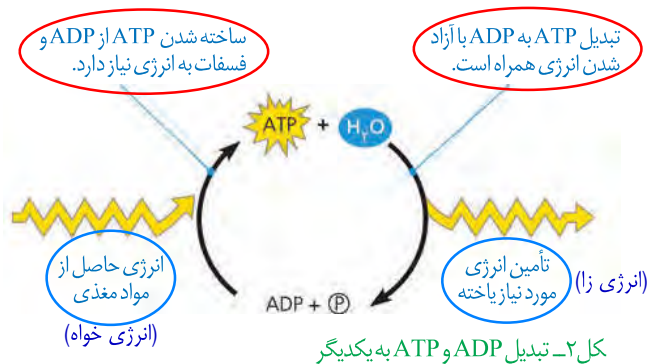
ساخته شدن ATP از ADP و فسفات به انرژی نیاز دارد.

تبدیل ATP به ADP با آزاد شدن انرژی همراه است.

ATP + $H_2O$

انرژی حاصل از مواد مغذی

(انرژی خواه)

تأمین انرژی مورد نیاز یاخته

(انرژی زا)

ADP + Ⓟ

کل ۲ـ تبدیل ADP و ATP به یکدیگر